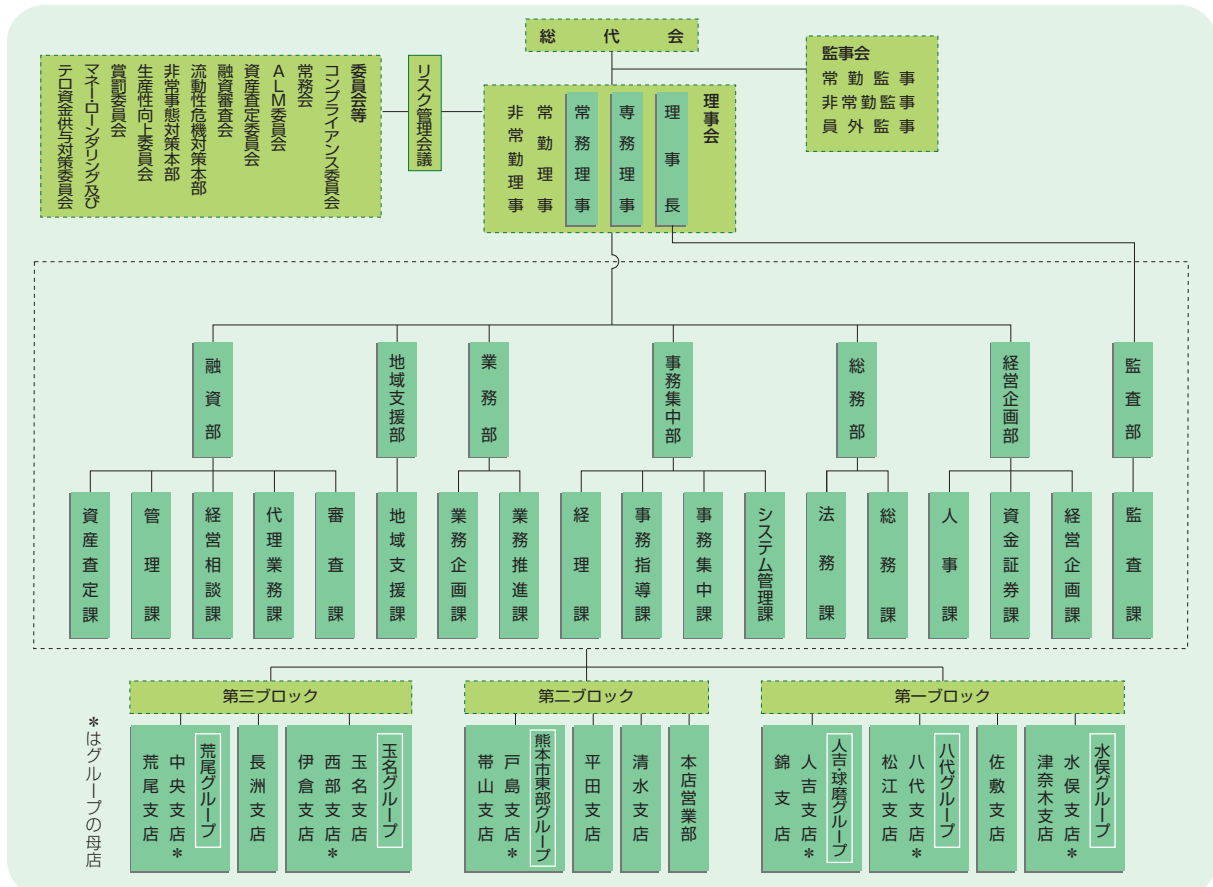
総代会

監事会
常勤監事
非常勤監事
員外監事

委員会等
コンプライアンス委員会
常務会
ALM委員会
資産査定委員会
融資審査会
流動性危機対策本部
非常事態対策本部
生産性向上委員会
賞罰委員会
マネー・ローンダリング及びテロ資金供与対策委員会

リスク管理会議

理事会
理事長
専務理事
常務理事
常勤理事
非常勤理事

融資部
資産査定課
管理課
経営相談課
代理業務課
審査課

地域支援部
地域支援課

業務部
業務企画課
業務推進課

事務集中部
経理課
事務指導課
事務集中課
システム管理課

総務部
法務課
総務課

経営企画部
人事課
資金証券課
経営企画課

監査部
監査課

第三ブロック
荒尾グループ
中央支店＊
荒尾支店
長洲支店
玉名グループ
玉名支店
西部支店＊
伊倉支店

第二ブロック
熊本市東部グループ
戸島支店＊
帯山支店
平田支店
清水支店
本店営業部

第一ブロック
人吉球磨グループ
人吉支店＊
錦支店
八代グループ
八代支店＊
松江支店
佐敷支店
水俣グループ
水俣支店＊
津奈木支店

＊はグループの母店